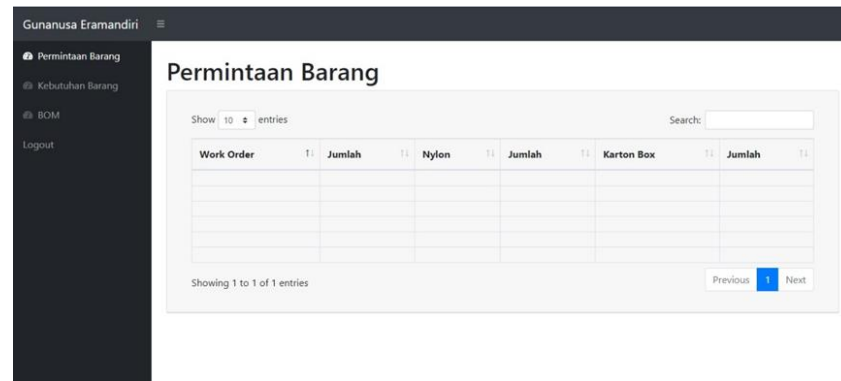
Gunanusa Eramandiri ≡

Permintaan Barang
Kebutuhan Barang
BOM
Logout

Permintaan Barang

Show 10 entries

Search:

| Work Order | Jumlah | Nylon | Jumlah | Karton Box | Jumlah |
|---|---|---|---|---|---|
| | | | | | |
| | | | | | |
| | | | | | |
| | | | | | |
| | | | | | |
| | | | | | |

Showing 1 to 1 of 1 entries

Previous 1 Next